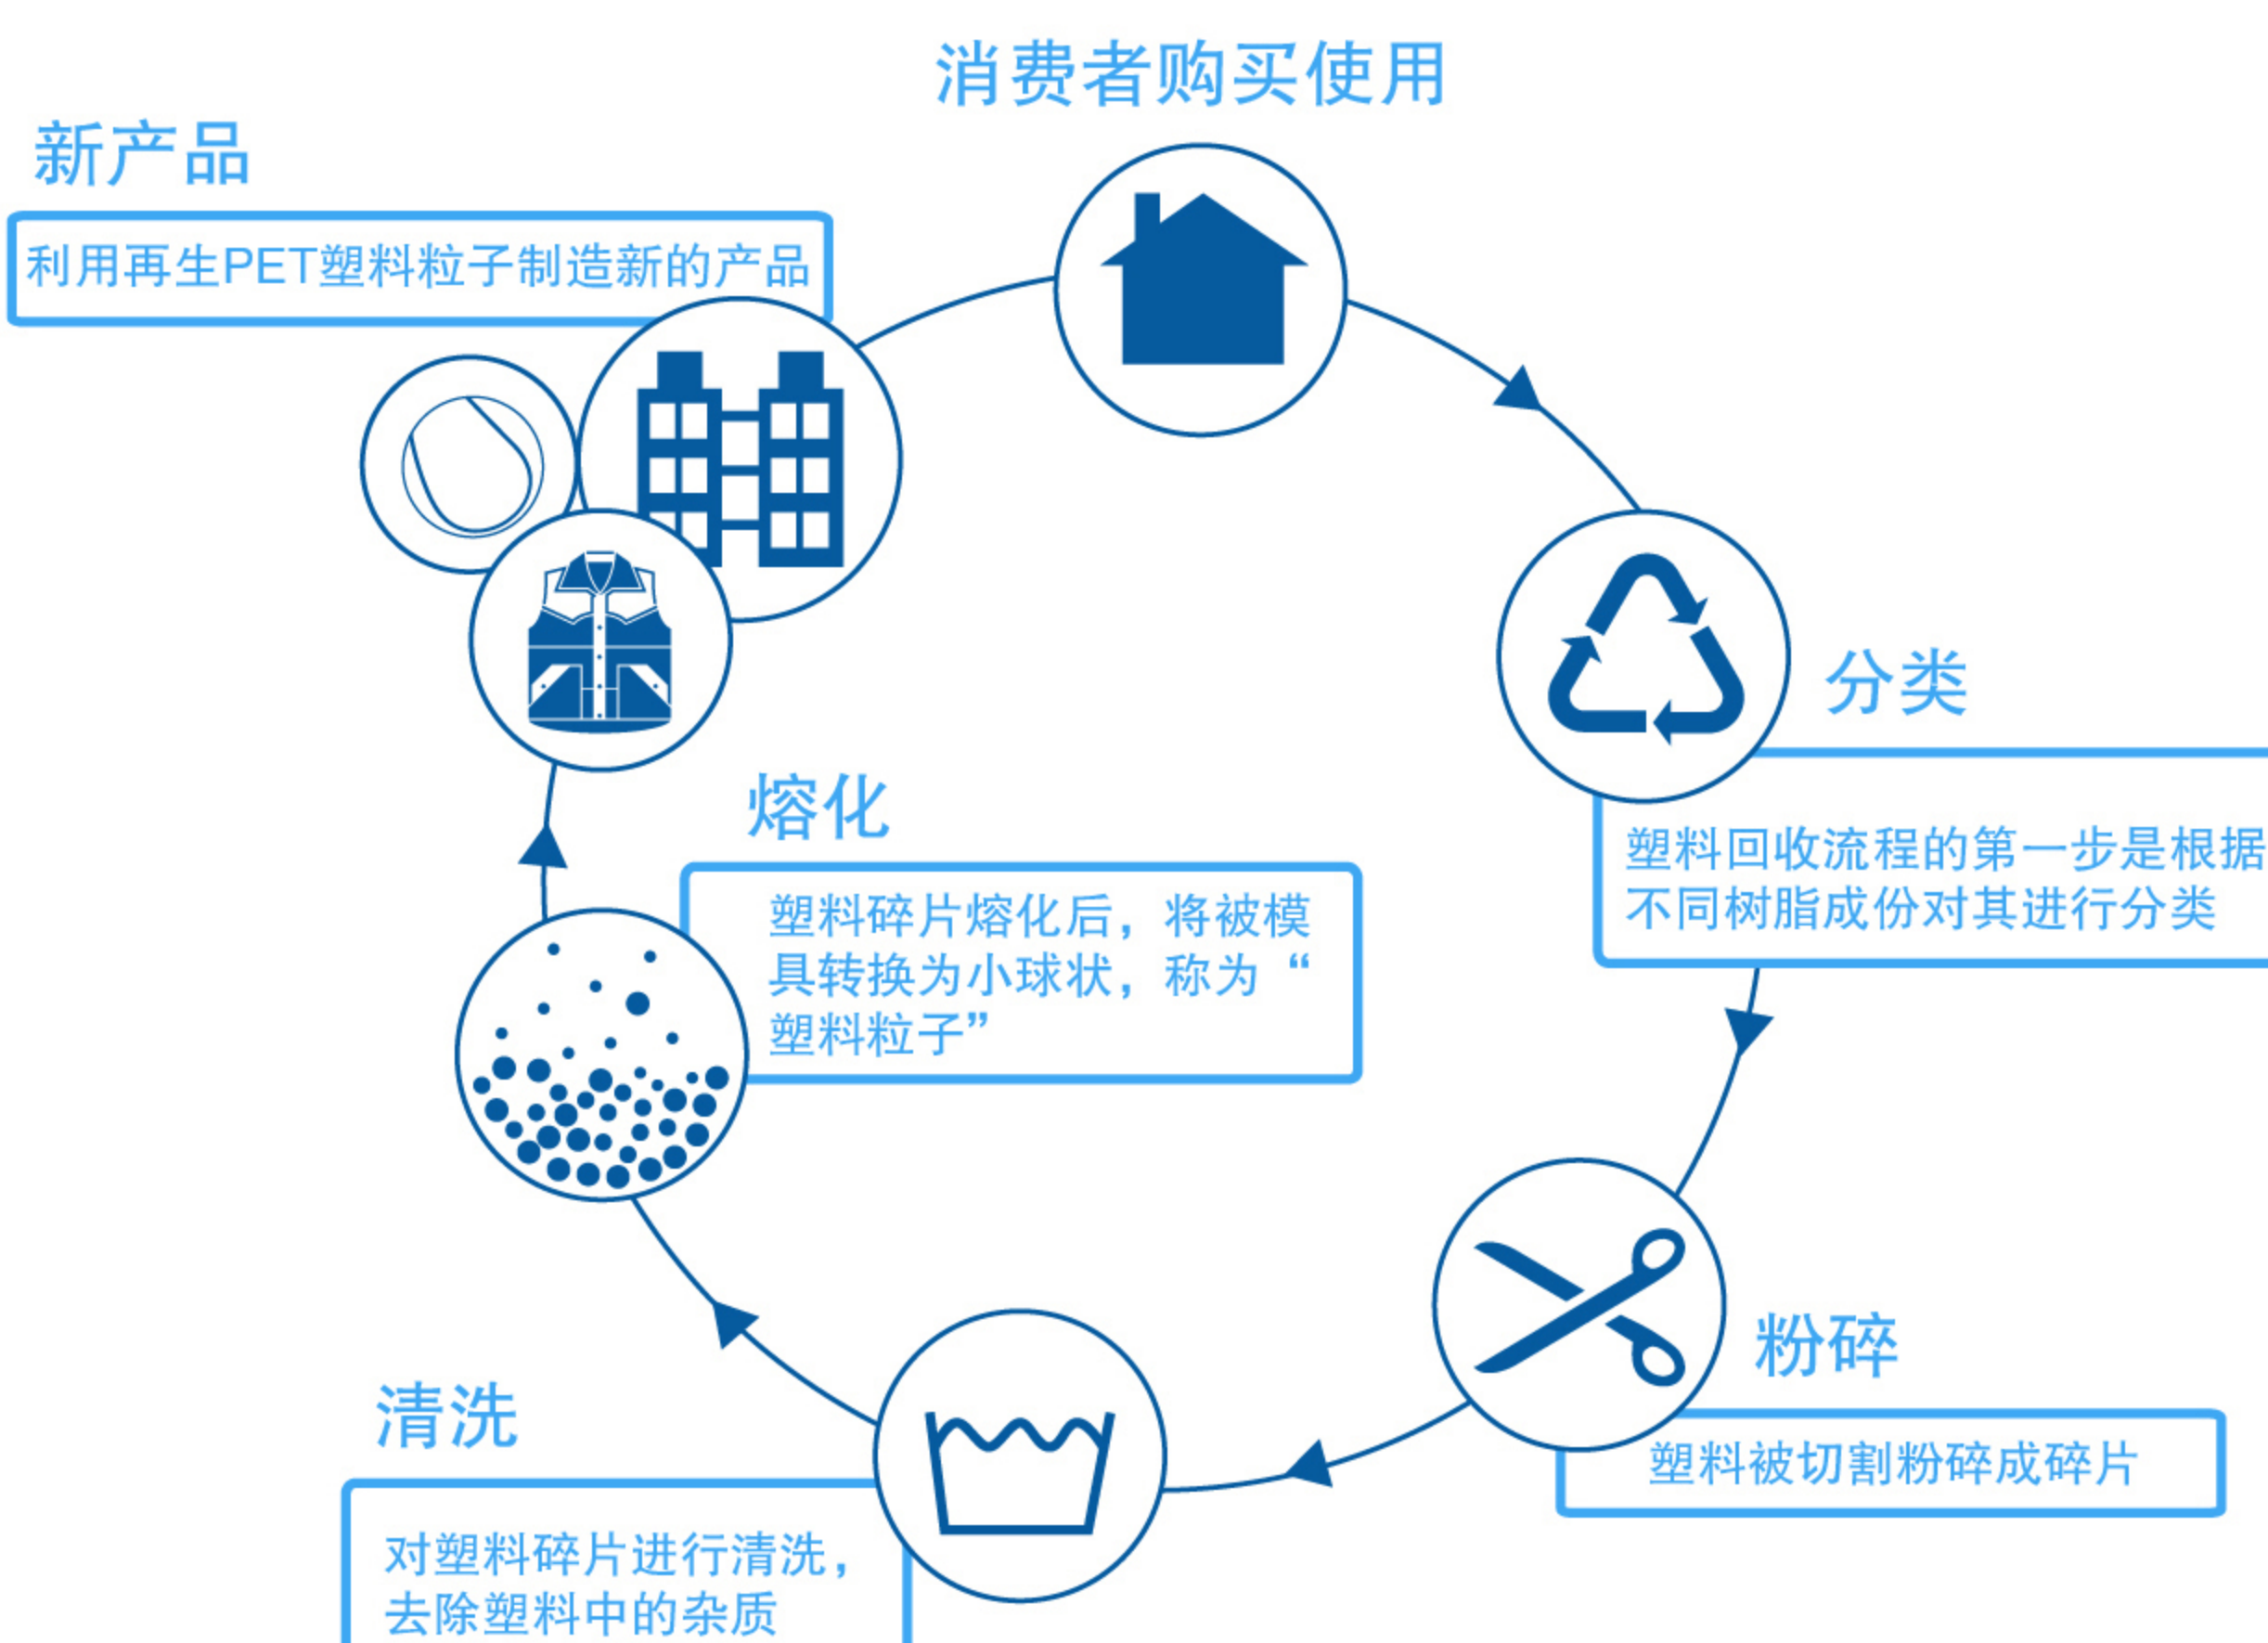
消费者购买使用

分类

塑料回收流程的第一步是根据不同树脂成份对其进行分类

粉碎

塑料被切割粉碎成碎片

清洗

对塑料碎片进行清洗，去除塑料中的杂质

熔化

塑料碎片熔化后，将被模具转换为小球状，称为“塑料粒子”

新产品

利用再生PET塑料粒子制造新的产品